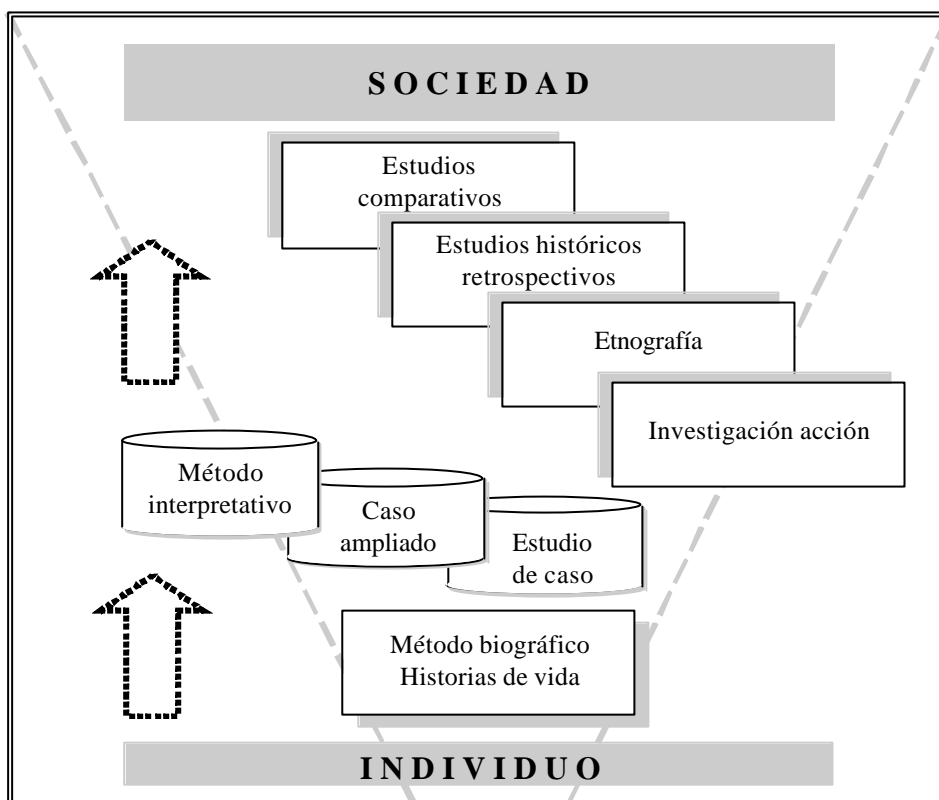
SOCIEDAD

Estudios comparativos

Estudios históricos retrospectivos

Etnografía

Investigación acción

Método interpretativo

Caso ampliado

Estudio de caso

Método biográfico
Historias de vida

INDIVIDUO